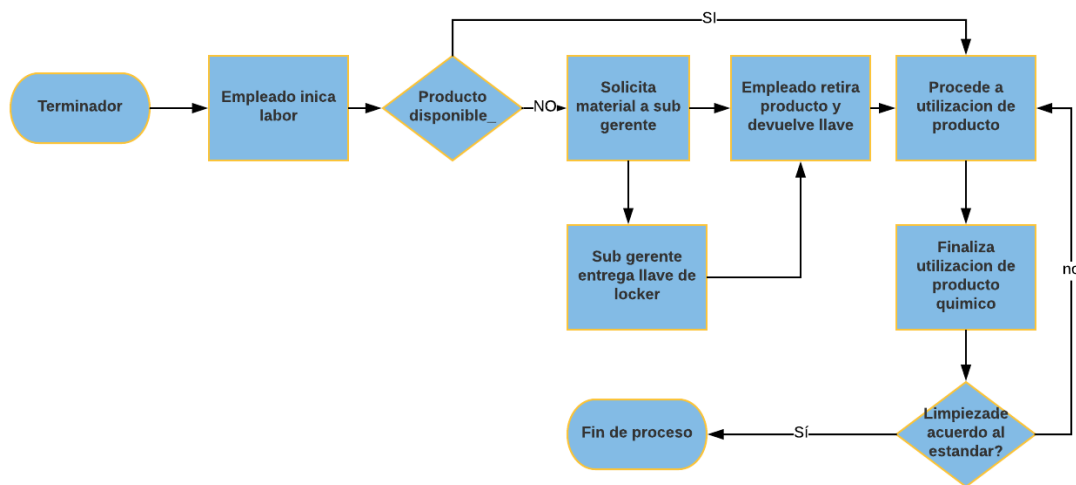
Terminador

Empleado inica labor

Producto disponible_

SI

NO

Solicita material a sub gerente

Empleado retira producto y devuelve llave

Procede a utilizacion de producto

Sub gerente entrega llave de locker

Finaliza utilizacion de producto quimico

no

Limpiezade acuerdo al estandar?

Sí

Fin de proceso